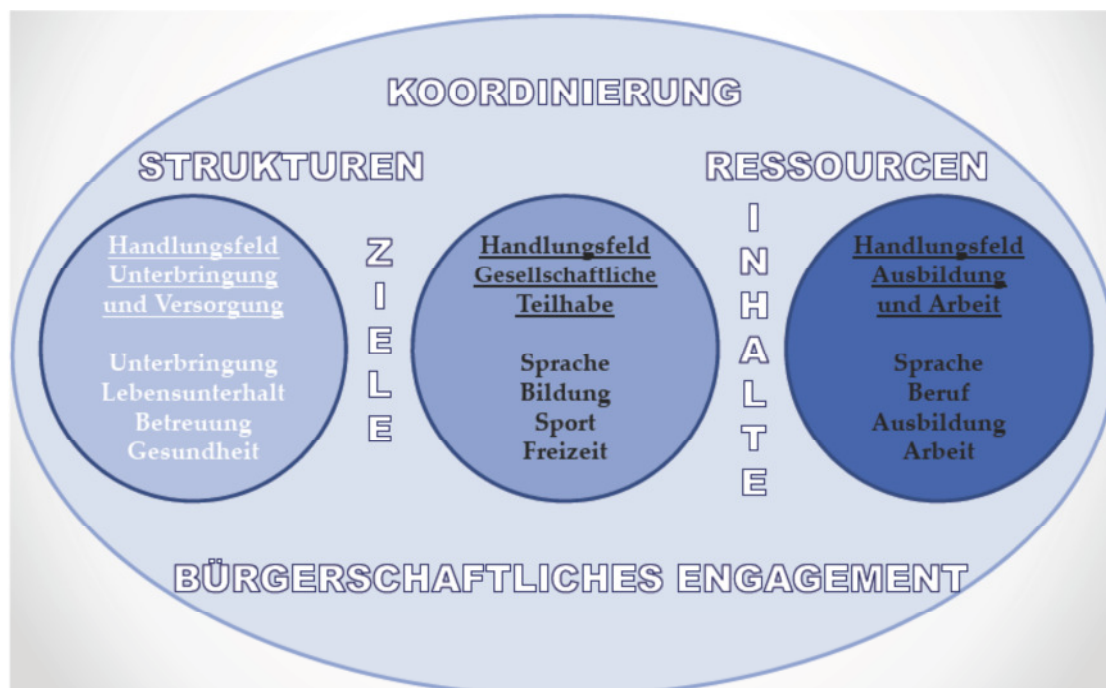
KOORDINIERUNG

STRUKTUREN

RESSOURCEN

Handlungsfeld Unterbringung und Versorgung

Unterbringung
Lebensunterhalt
Betreuung
Gesundheit

ZIELE

Handlungsfeld Gesellschaftliche Teilhabe

Sprache
Bildung
Sport
Freizeit

INHALTE

Handlungsfeld Ausbildung und Arbeit

Sprache
Beruf
Ausbildung
Arbeit

BÜRGERSCHAFTLICHES ENGAGEMENT